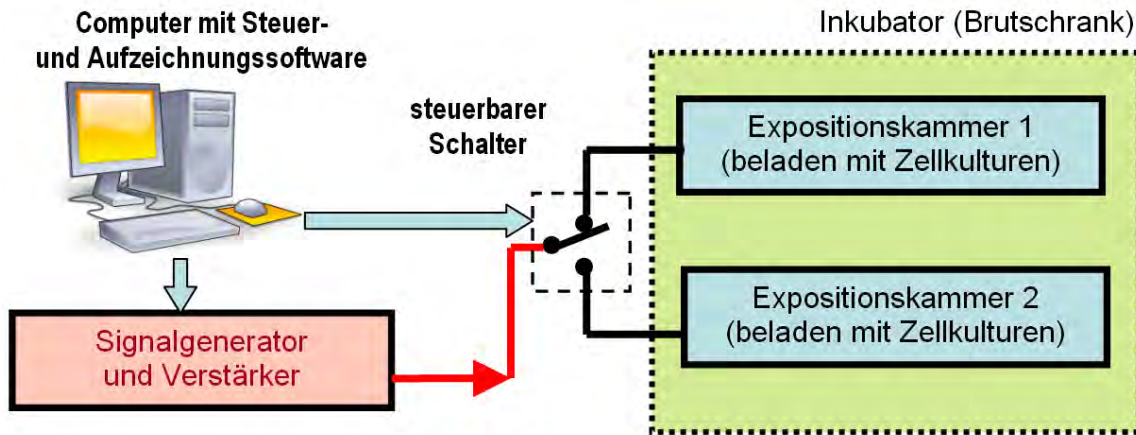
Computer mit Steuer- und Aufzeichnungssoftware

Inkubator (Brutschrank)

steuerbarer Schalter

Expositionskammer 1 (beladen mit Zellkulturen)

Expositionskammer 2 (beladen mit Zellkulturen)

Signalgenerator und Verstärker